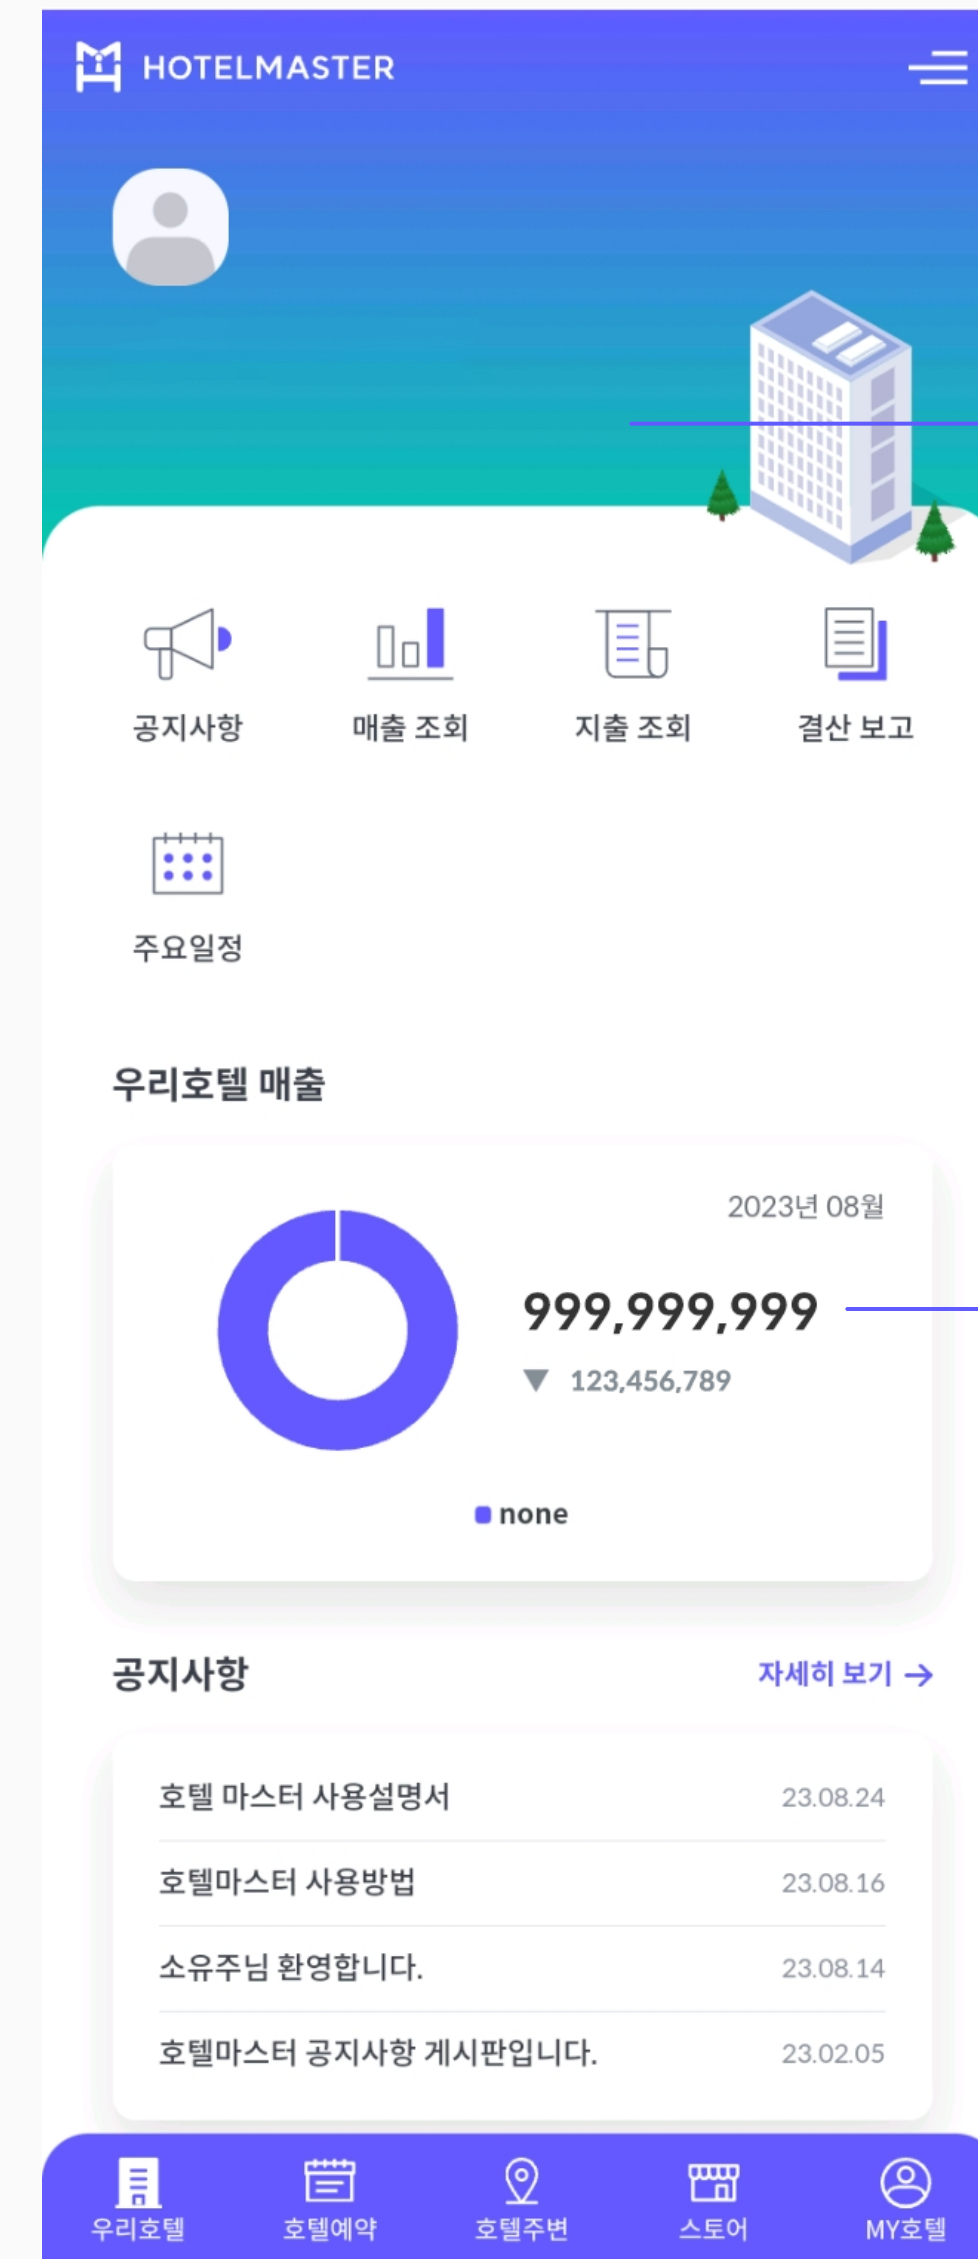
HOTELMASTER

공지사항
매출 조회
지출 조회
결산 보고
주요일정

우리호텔 매출

2023년 08월
999,999,999
▼ 123,456,789
none

공지사항
자세히 보기 →

| | |
|---|---|
| 호텔 마스터 사용설명서 | 23.08.24 |
| 호텔마스터 사용방법 | 23.08.16 |
| 소유주님 환영합니다. | 23.08.14 |
| 호텔마스터 공지사항 게시판입니다. | 23.02.05 |

우리호텔
호텔예약
호텔주변
스토어
MY호텔